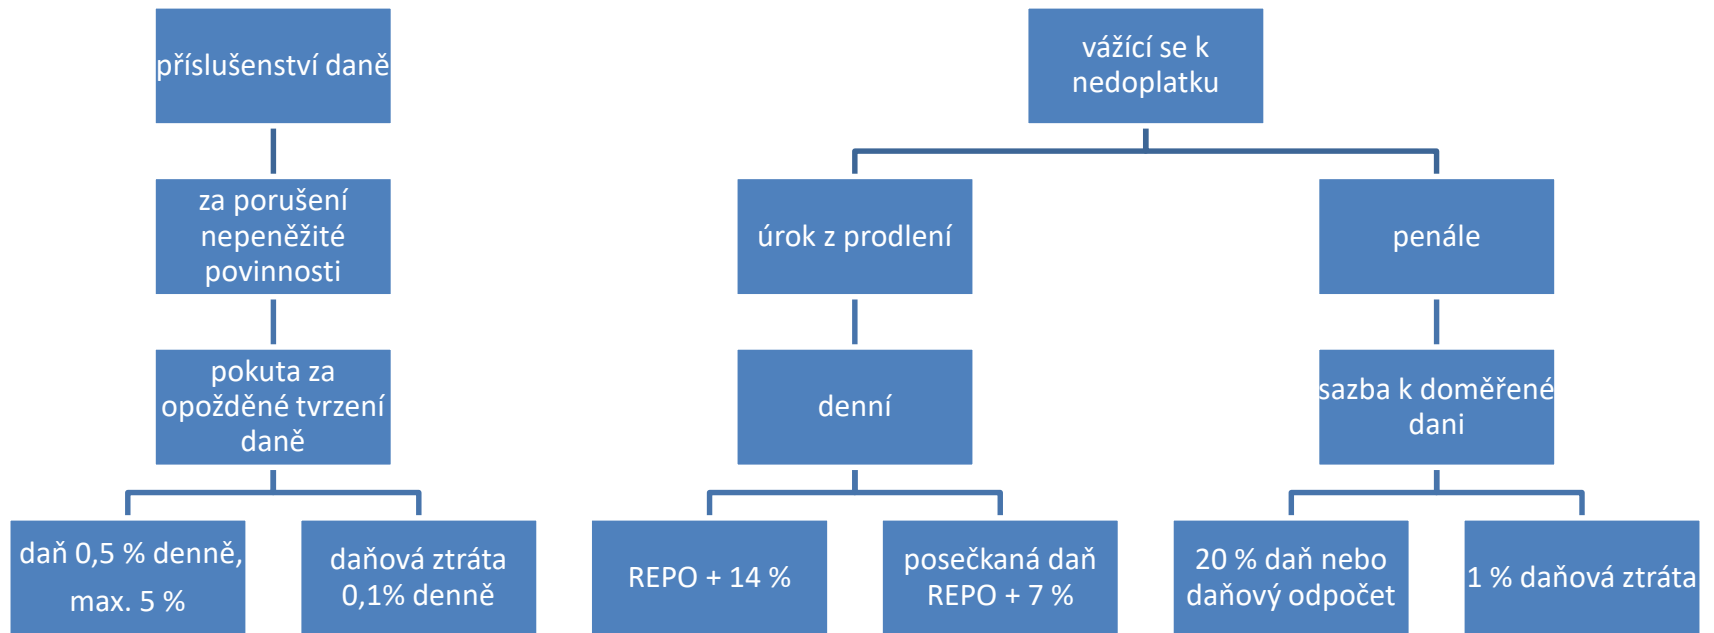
příslušenství daně

za porušení nepeněžité povinnosti

pokuta za opožděné tvrzení daně

daň 0,5 % denně, max. 5 %

daňová ztráta 0,1% denně

vážící se k nedoplatku

úrok z prodlení

denní

REPO + 14 %

posečkaná daň REPO + 7 %

penále

sazba k doměřené dani

20 % daň nebo daňový odpočet

1 % daňová ztráta